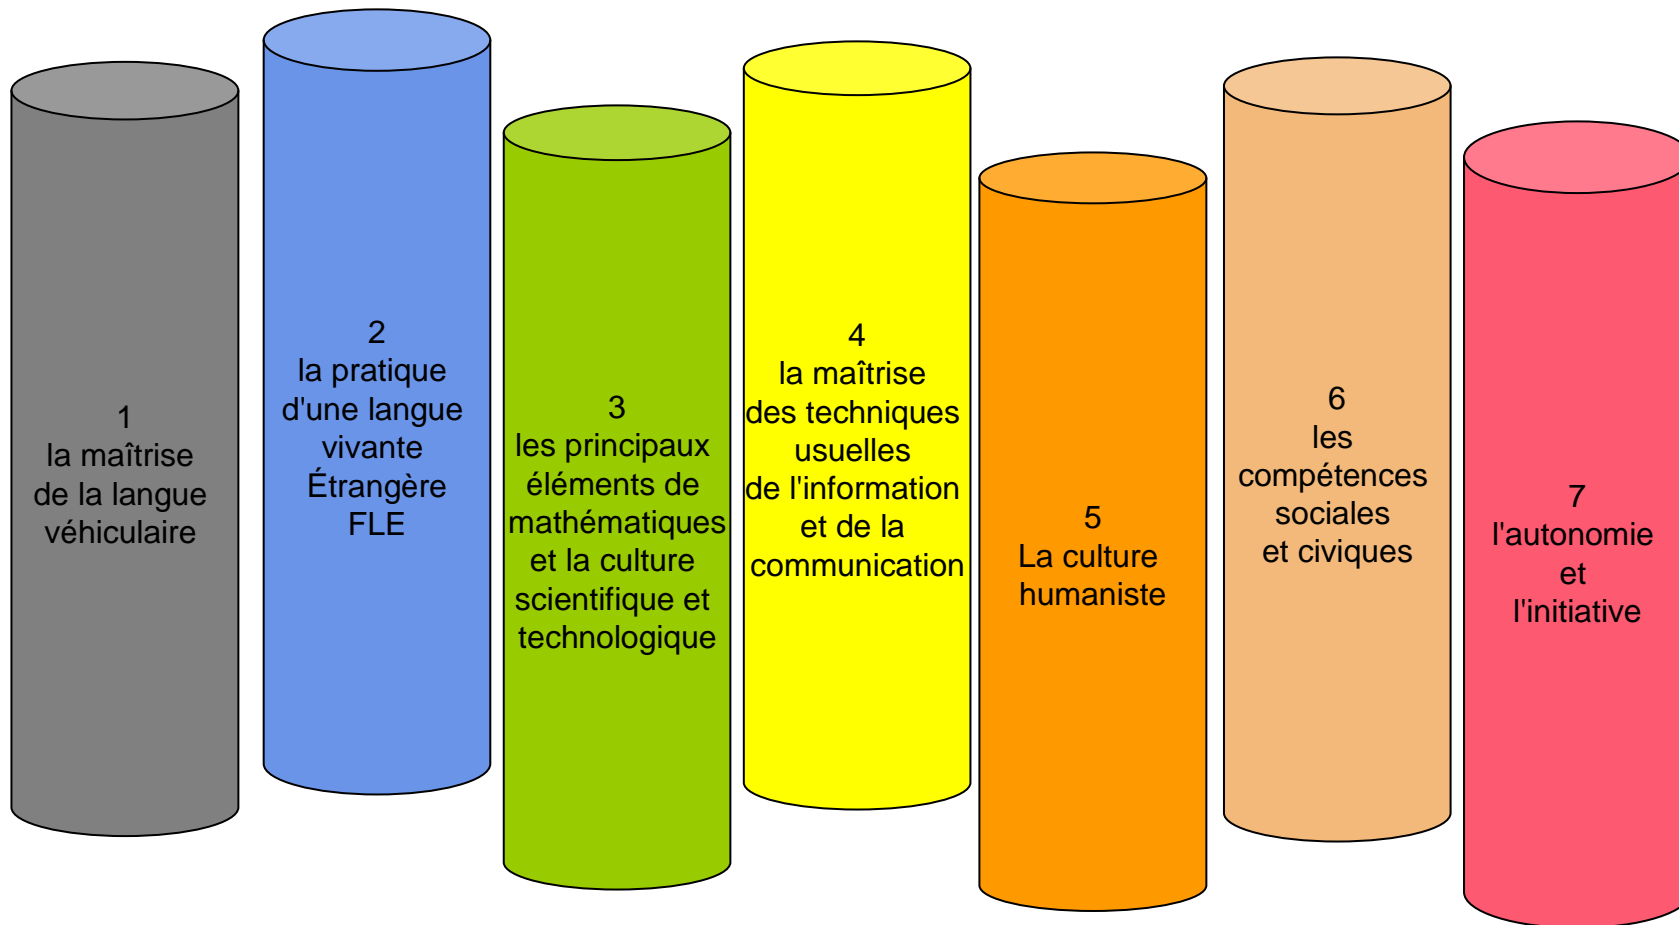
1
la maîtrise
de la langue
véhiculaire

2
la pratique
d'une langue
vivante
Étrangère
FLE

3
les principaux
éléments de
mathématiques
et la culture
scientifique et
technologique

4
la maîtrise
des techniques
usuelles
de l'information
et de la
communication

5
La culture
humaniste

6
les
compétences
sociales
et civiques

7
l'autonomie
et
l'initiative